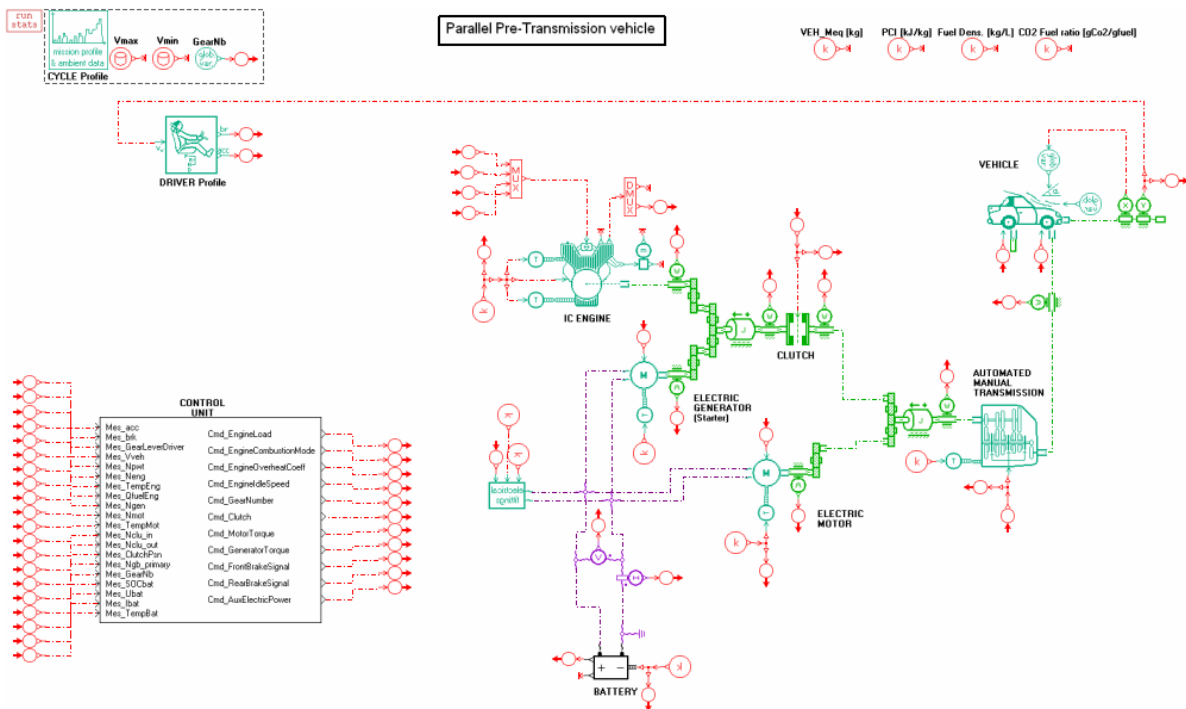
run stats

mission profile & ambient data
CYCLE Profile
Vmax
Vmin
GearNb

Parallel Pre-Transmission vehicle

VEH_Meq [kg]
PCI [kJ/kg]
Fuel Dens. [kg/L]
CO2 Fuel ratio [gCo2/gfuel]

DRIVER Profile
br
acc

MUX
DMUX

VEHICLE

IC ENGINE

CLUTCH

ELECTRIC GENERATOR (Starter)

AUTOMATED MANUAL TRANSMISSION

CONTROL UNIT
Mes_acc
Mes_brk
Mes_GearLeverDriver
Mes_Vveh
Mes_Npwt
Mes_Neng
Mes_TempEng
Mes_QfuelEng
Mes_Ngen
Mes_Nmot
Mes_TempMot
Mes_Nclu_in
Mes_Nclu_out
Mes_ClutchPsn
Mes_Ngb_primary
Mes_GearNb
Mes_SOCbat
Mes_Ubat
Mes_Ibat
Mes_TempBat

Cmd_EngineLoad
Cmd_EngineCombustionMode
Cmd_EngineOverheatCoeff
Cmd_EngineIdleSpeed
Cmd_GearNumber
Cmd_Clutch
Cmd_MotorTorque
Cmd_GeneratorTorque
Cmd_FrontBrakeSignal
Cmd_RearBrakeSignal
Cmd_AuxElectricPower

ELECTRIC MOTOR

BATTERY